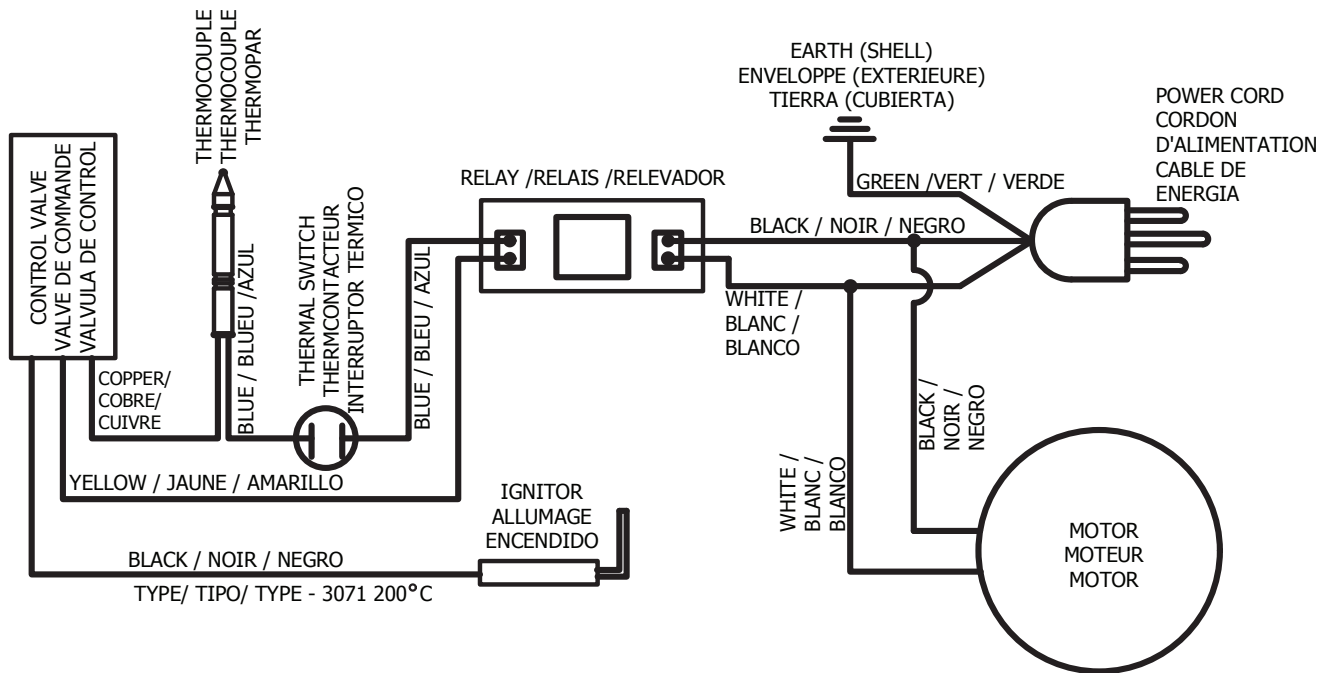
CONTROL VALVE
VALVE DE COMMANDE
VALVULA DE CONTROL

THERMOCOUPLE
THERMOCOUPLE
THERMOPAR

THERMAL SWITCH
THERMCONTACTEUR
INTERRUPTOR TERMICO

RELAY /RELAIS /RELEVADOR

EARTH (SHELL)
ENVELOPPE (EXTERIEURE)
TIERRA (CUBIERTA)

POWER CORD
CORDON
D'ALIMENTATION
CABLE DE
ENERGIA

GREEN /VERT / VERDE

BLACK / NOIR / NEGRO

WHITE /
BLANC /
BLANCO

BLUE / BLUEU /AZUL

BLUE / BLEU / AZUL

COPPER/
COBRE/
CUIVRE

BLACK /
NOIR /
NEGRO

WHITE /
BLANC /
BLANCO

YELLOW / JAUNE / AMARILLO

IGNITOR
ALLUMAGE
ENCENDIDO

MOTOR
MOTEUR
MOTOR

BLACK / NOIR / NEGRO

TYPE/ TIPO/ TYPE - 3071 200°C